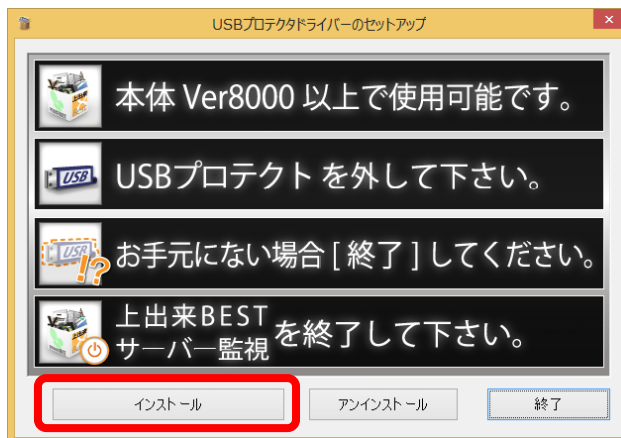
USBプロテクタドライバーのセットアップ

本体 Ver8000 以上で使用可能です。

USBプロテクト を外して下さい。

お手元にない場合 [ 終了 ] してください。

上出来BEST サーバー監視 を終了して下さい。

インストール

アンインストール

終了